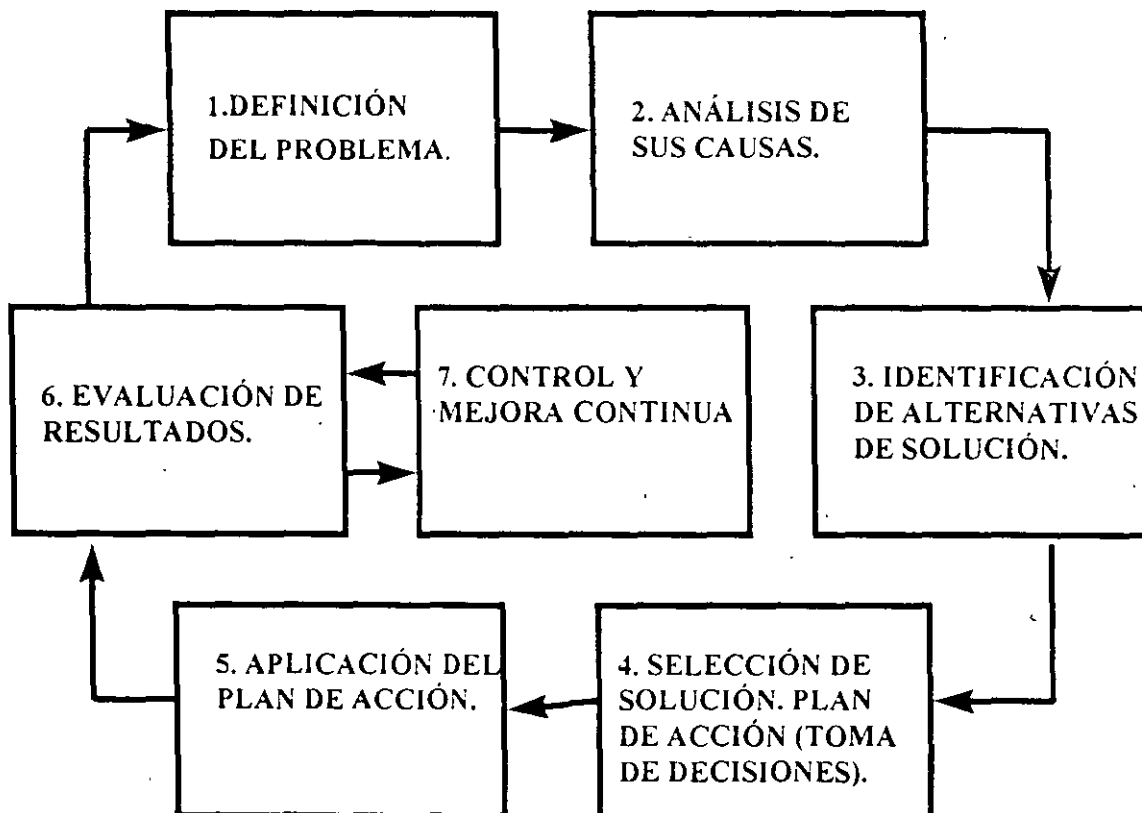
1.DEFINICIÓN DEL PROBLEMA.

2. ANÁLISIS DE SUS CAUSAS.

3. IDENTIFICACIÓN DE ALTERNATIVAS DE SOLUCIÓN.

4. SELECCIÓN DE SOLUCIÓN. PLAN DE ACCIÓN (TOMA DE DECISIONES).

5. APLICACIÓN DEL PLAN DE ACCIÓN.

6. EVALUACIÓN DE RESULTADOS.

7. CONTROL Y MEJORA CONTINUA